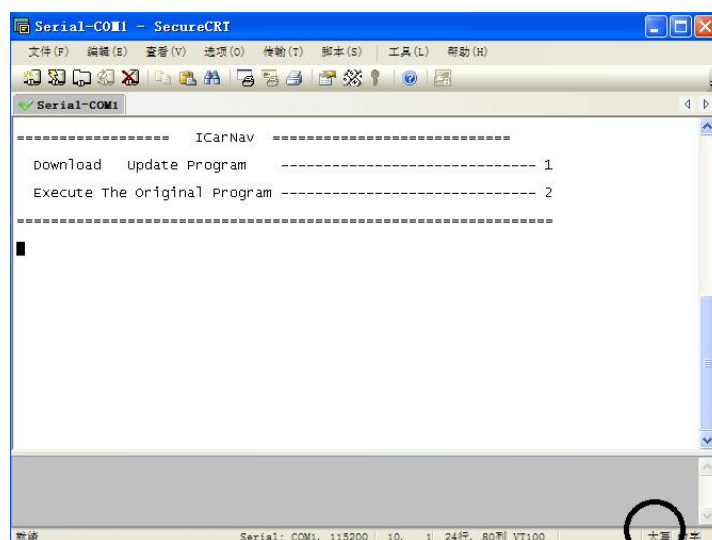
Serial-COM1 - SecureCRT

文件(F) 编辑(E) 查看(V) 选项(O) 传输(T) 脚本(S) 工具(L) 帮助(H)

Serial-COM1

================= ICarNav ===========================

Download Update Program ------------------------------ 1

Execute The Original Program ------------------------------ 2

============================================================

就绪 Serial: COM1, 115200 10, 1 24行, 80列 VT100 大写 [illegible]